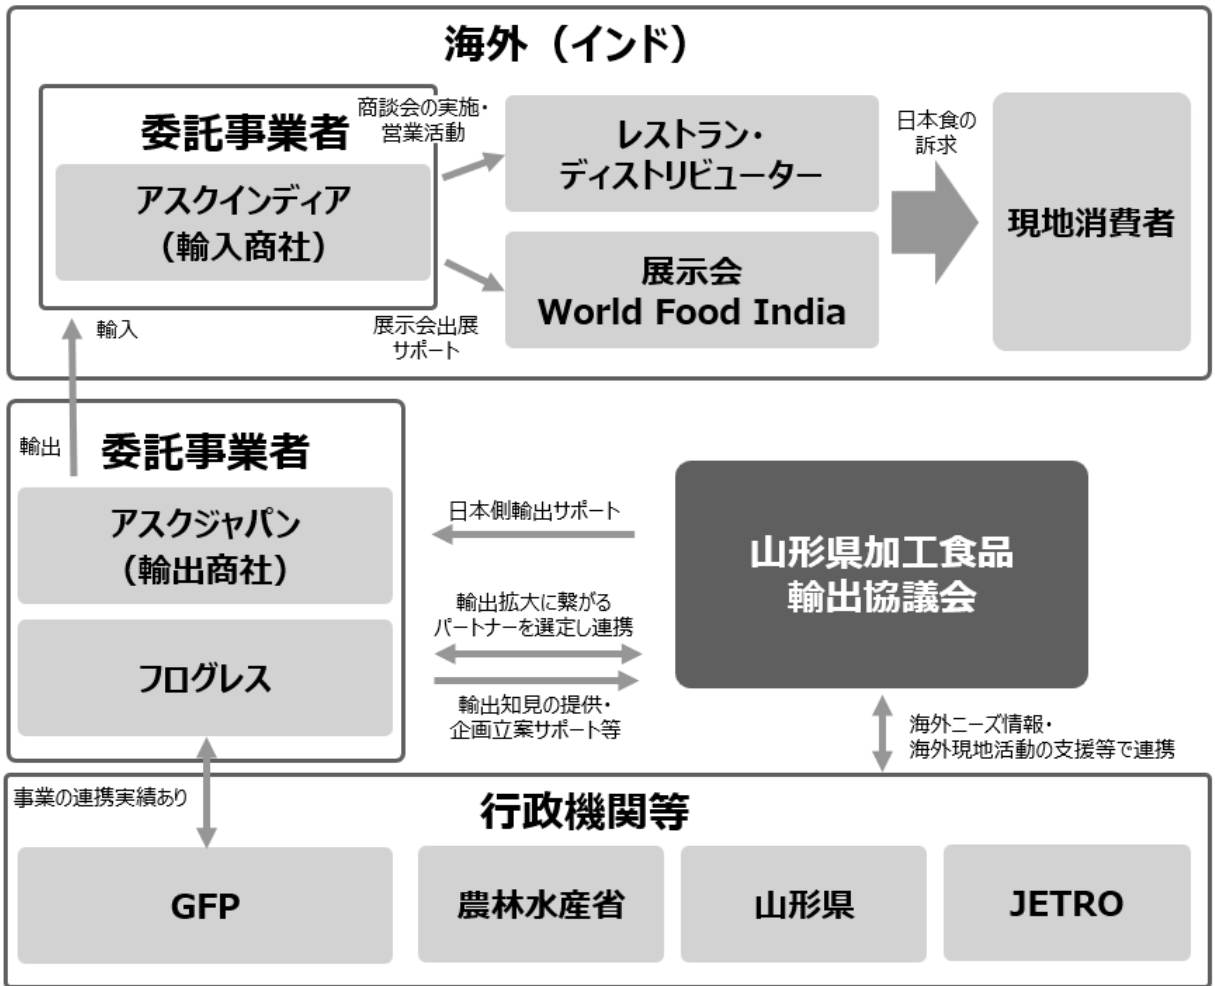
海外（インド）

委託事業者

アスクインディア
（輸入商社）

商談会の実施・営業活動

レストラン・ディストリビューター

展示会出展サポート

展示会
World Food India

日本食の訴求

現地消費者

輸入

輸出

委託事業者

アスクジャパン
（輸出商社）

フログレス

日本側輸出サポート

輸出拡大に繋がるパートナーを選定し連携

輸出知見の提供・企画立案サポート等

山形県加工食品
輸出協議会

海外ニーズ情報・
海外現地活動の支援等で連携

事業の連携実績あり

行政機関等

GFP

農林水産省

山形県

JETRO